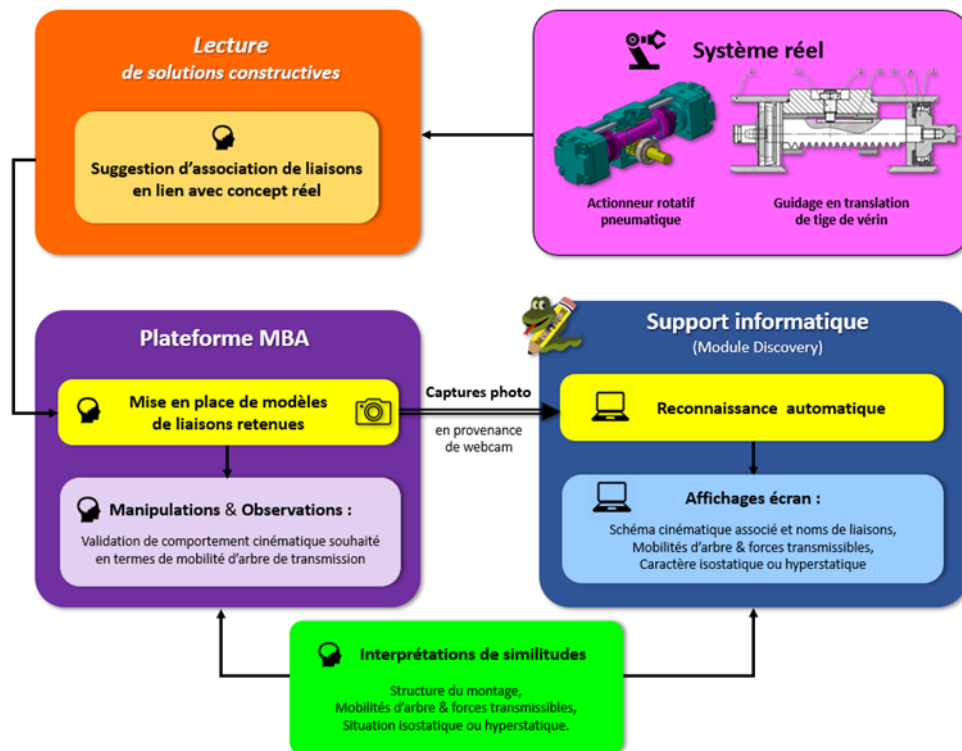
Lecture
de solutions constructives

Suggestion d'association de liaisons en lien avec concept réel

Système réel

Actionneur rotatif pneumatique

Guidage en translation de tige de vérin

Plateforme MBA

Mise en place de modèles de liaisons retenues

Manipulations & Observations :

Validation de comportement cinématique souhaité en termes de mobilité d'arbre de transmission

Captures photo

en provenance de webcam

Support informatique
(Module Discovery)

Reconnaissance automatique

Affichages écran :

Schéma cinématique associé et noms de liaisons, Mobilités d'arbre & forces transmissibles, Caractère isostatique ou hyperstatique

Interprétations de similitudes

Structure du montage, Mobilités d'arbre & forces transmissibles, Situation isostatique ou hyperstatique.